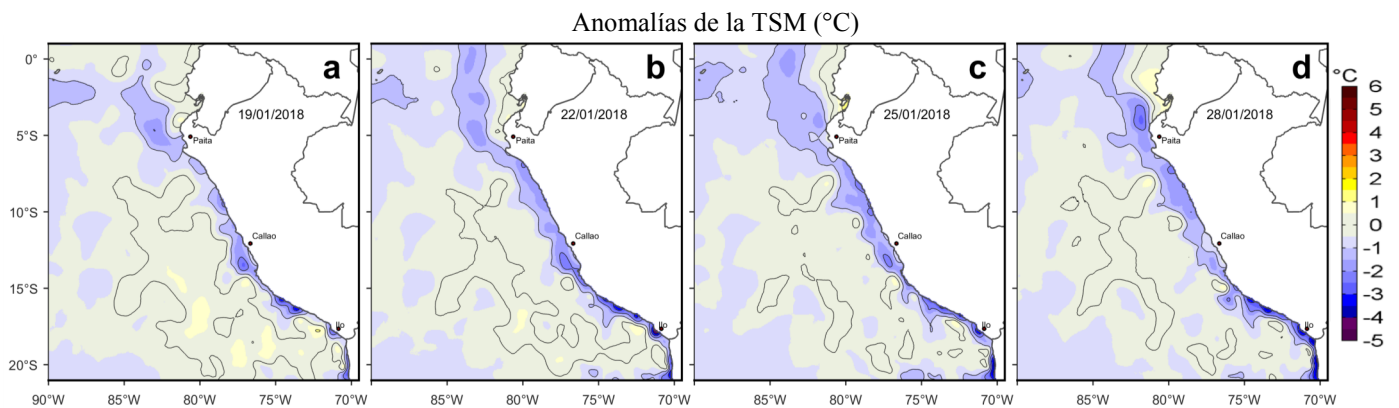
Anomalías de la TSM (°C)

0°
5°S
10°S
15°S
20°S

a
19/01/2018
Paita
Callao
Ilo

b
22/01/2018
Paita
Callao
Ilo

c
25/01/2018
Paita
Callao
Ilo

d
28/01/2018
Paita
Callao
Ilo

90°W 85°W 80°W 75°W 70°W
85°W 80°W 75°W 70°W
85°W 80°W 75°W 70°W
85°W 80°W 75°W 70°W

°C
6
5
4
3
2
1
0
-1
-2
-3
-4
-5